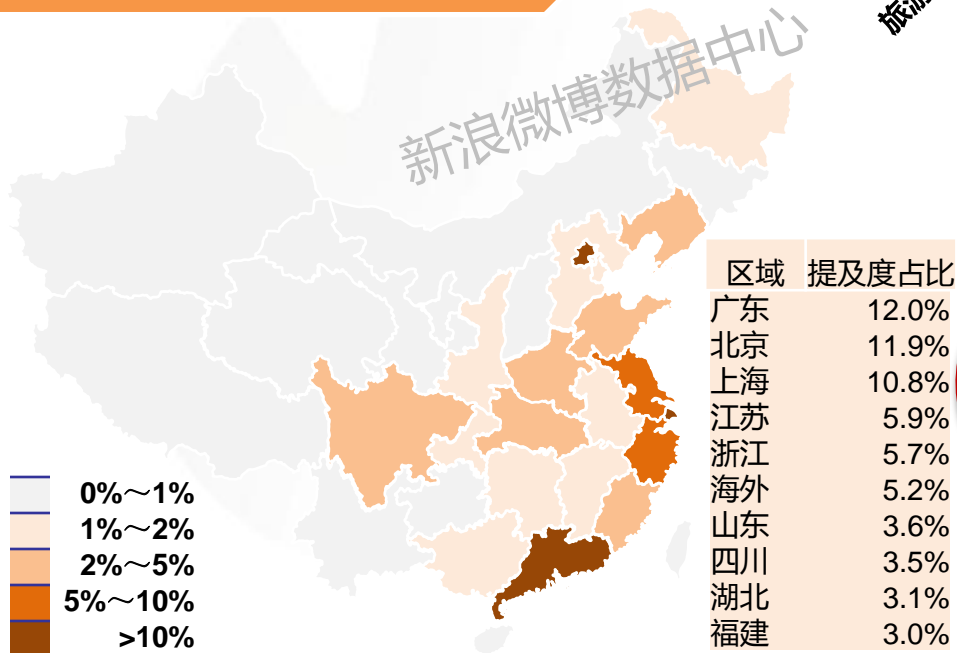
新浪微博数据中心

旅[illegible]

| 区域 | 提及度占比 |
|---|---|
| 广东 | 12.0% |
| 北京 | 11.9% |
| 上海 | 10.8% |
| 江苏 | 5.9% |
| 浙江 | 5.7% |
| 海外 | 5.2% |
| 山东 | 3.6% |
| 四川 | 3.5% |
| 湖北 | 3.1% |
| 福建 | 3.0% |

0%～1%
1%～2%
2%～5%
5%～10%
>10%